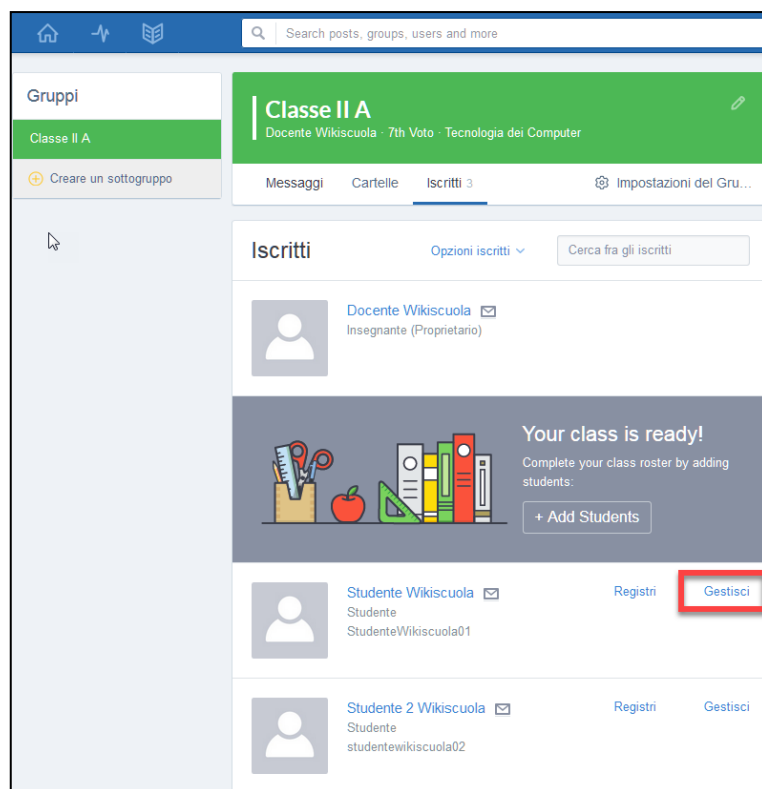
Search posts, groups, users and more

Gruppi

Classe II A

Creare un sottogruppo

Classe II A
Docente Wikiscuola · 7th Voto · Tecnologia dei Computer

Messaggi Cartelle Iscritti 3 Impostazioni del Gru...

Iscritti

Opzioni iscritti

Cerca fra gli iscritti

Docente Wikiscuola
Insegnante (Proprietario)

Your class is ready!
Complete your class roster by adding students:

+ Add Students

Studente Wikiscuola
Studente
StudenteWikiscuola01

Registri Gestisci

Studente 2 Wikiscuola
Studente
studentewikiscuola02

Registri Gestisci